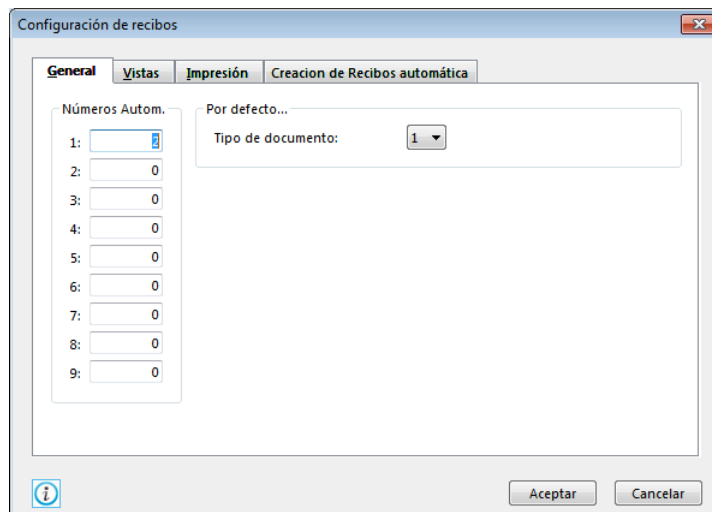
Configuración de recibos

General | Vistas | Impresión | Creacion de Recibos automática

Números Autom.
1: 2
2: 0
3: 0
4: 0
5: 0
6: 0
7: 0
8: 0
9: 0

Por defecto...
Tipo de documento: 1

Aceptar
Cancelar